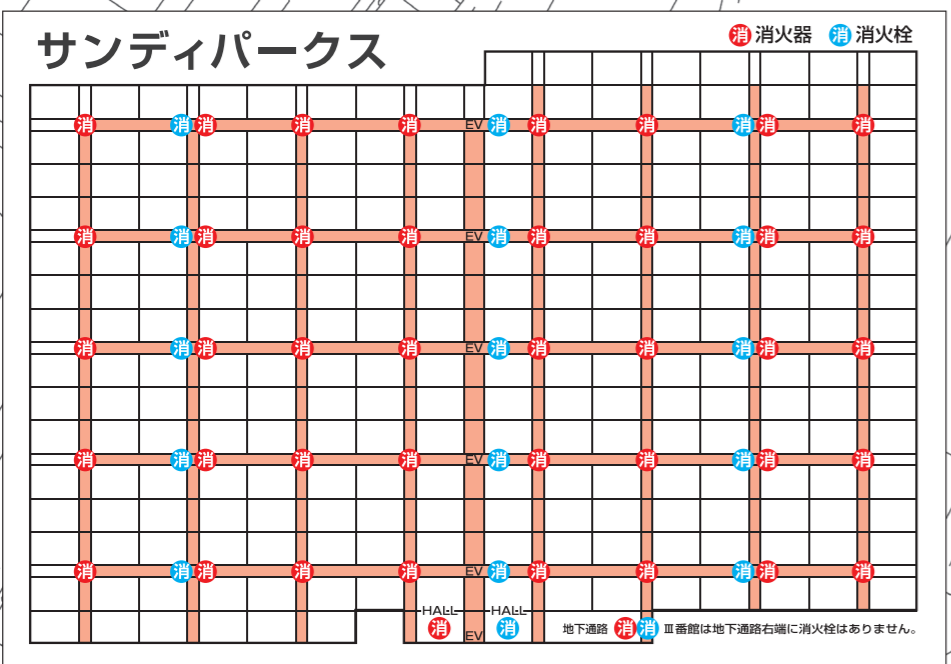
サンディパークス

消 消火器 消 消火栓

消 消 消 消 消 EV 消 消 消 消 消 消

消 消 消 消 消 EV 消 消 消 消 消 消

消 消 消 消 消 EV 消 消 消 消 消 消

消 消 消 消 消 EV 消 消 消 消 消 消

消 消 消 消 消 EV 消 消 消 消 消 消

HALL HALL
消 EV 消

地下通路 消 消 Ⅲ番館は地下通路右端に消火栓はありません。